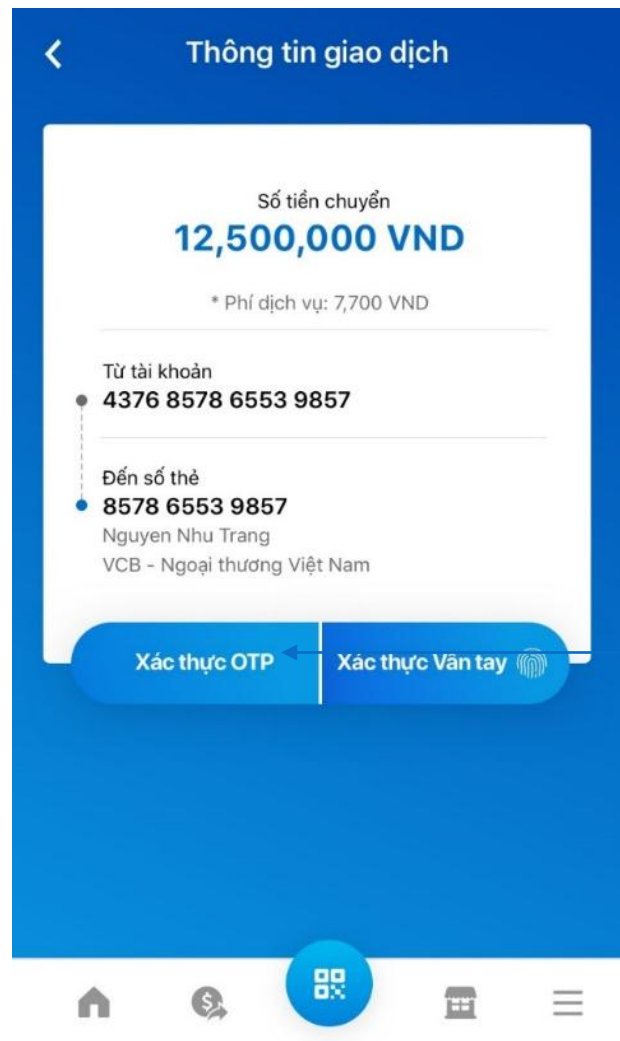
Thông tin giao dịch

Số tiền chuyển
12,500,000 VND

* Phí dịch vụ: 7,700 VND

Từ tài khoản
4376 8578 6553 9857

Đến số thẻ
8578 6553 9857
Nguyen Nhu Trang
VCB - Ngoại thương Việt Nam

Xác thực OTP
Xác thực Vân tay